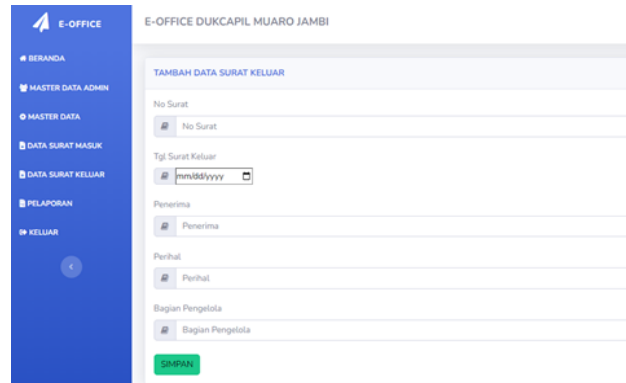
E-OFFICE

BERANDA

MASTER DATA ADMIN

MASTER DATA

DATA SURAT MASUK

DATA SURAT KELUAR

PELAPORAN

KELUAR

E-OFFICE DUKCAPIL MUARO JAMBI

TAMBAH DATA SURAT KELUAR

No Surat

No Surat

Tgl Surat Keluar

mm/dd/yyyy

Penerima

Penerima

Perihal

Perihal

Bagian Pengelola

Bagian Pengelola

SIMPAN